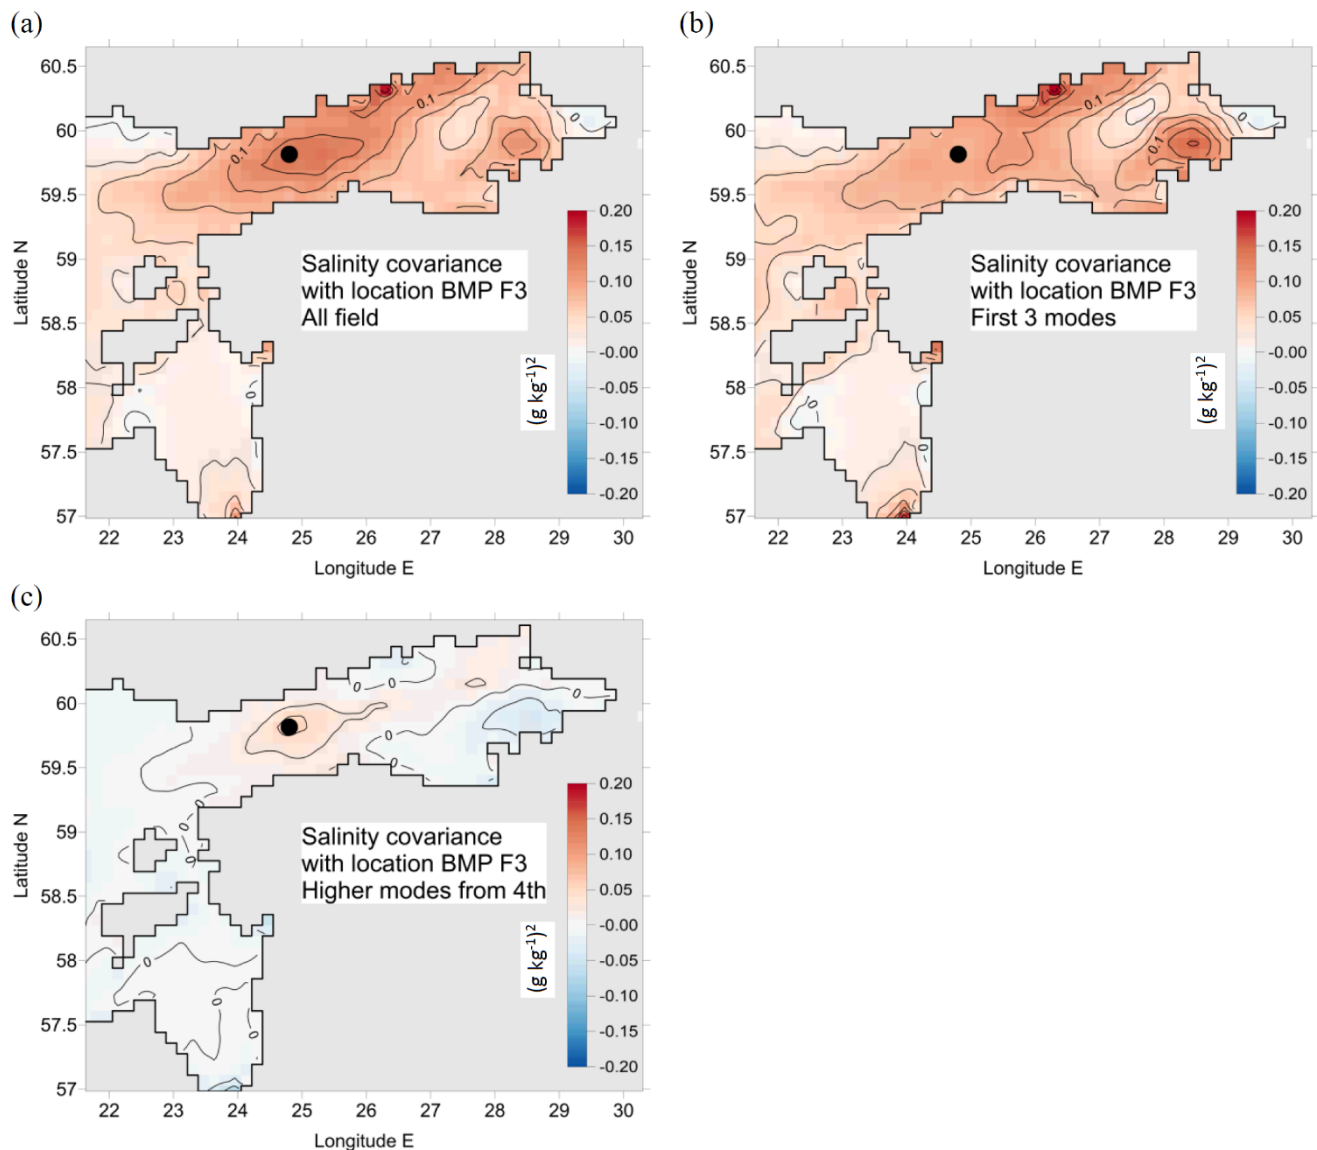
(a)

60.5
60
59.5
59
58.5
58
57.5
57

Latitude N

22 23 24 25 26 27 28 29 30

Longitude E

0.1
0.1
0

Salinity covariance with location BMP F3 All field

0.20
0.15
0.10
0.05
-0.00
-0.05
-0.10
-0.15
-0.20

$(g\ kg^{-1})^2$

(b)

60.5
60
59.5
59
58.5
58
57.5
57

Latitude N

22 23 24 25 26 27 28 29 30

Longitude E

0.1
0.1
0
0

Salinity covariance with location BMP F3 First 3 modes

0.20
0.15
0.10
0.05
-0.00
-0.05
-0.10
-0.15
-0.20

$(g\ kg^{-1})^2$

(c)

60.5
60
59.5
59
58.5
58
57.5
57

Latitude N

22 23 24 25 26 27 28 29 30

Longitude E

0
0
0
0
0
0
0
0
0

Salinity covariance with location BMP F3 Higher modes from 4th

0.20
0.15
0.10
0.05
-0.00
-0.05
-0.10
-0.15
-0.20

$(g\ kg^{-1})^2$